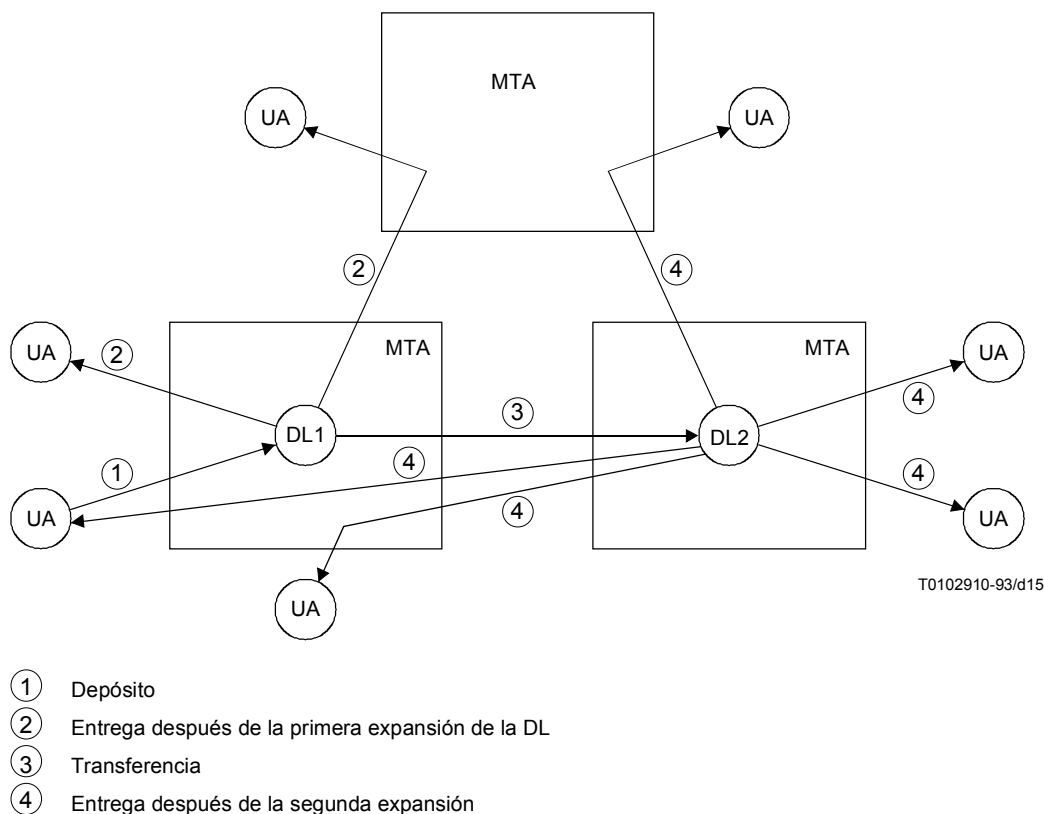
MTA

UA

UA

2

4

UA

2

MTA

MTA

UA

3

4

DL1

DL2

1

4

4

UA

4

UA

UA

UA

T0102910-93/d15

1 Depósito
2 Entrega después de la primera expansión de la DL
3 Transferencia
4 Entrega después de la segunda expansión